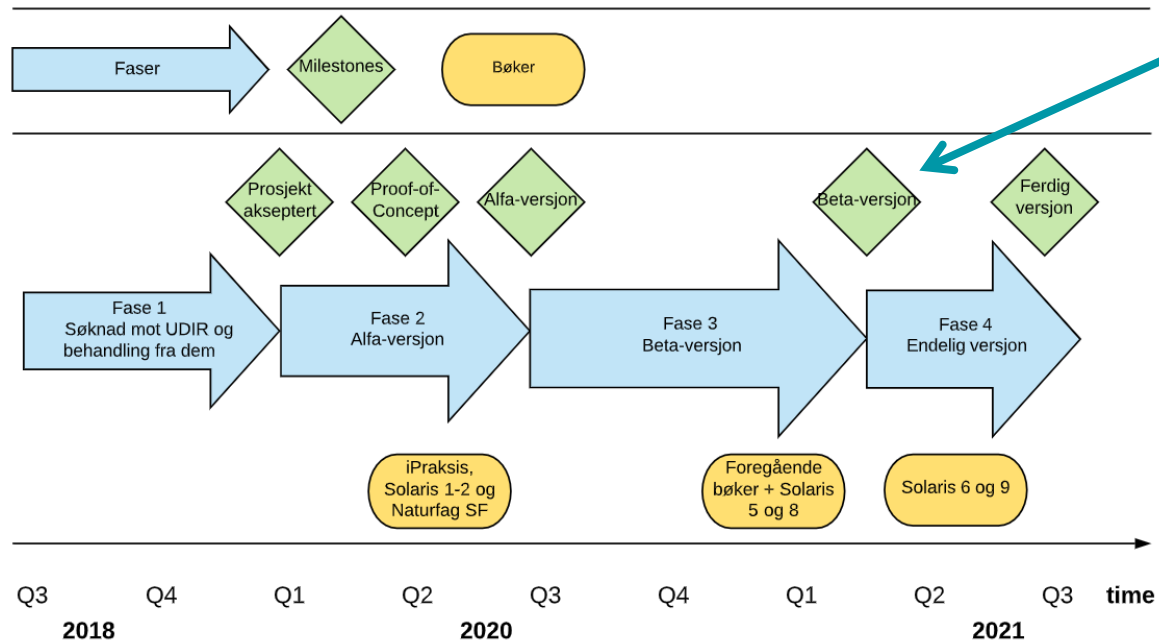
Faser

Milestones

Bøker

Prosjekt akseptert

Proof-of-Concept

Alfa-versjon

Beta-versjon

Ferdig versjon

Fase 1
Søknad mot UDIR og behandling fra dem

Fase 2
Alfa-versjon

Fase 3
Beta-versjon

Fase 4
Endelig versjon

iPraksis, Solaris 1-2 og Naturfag SF

Foregående bøker + Solaris 5 og 8

Solaris 6 og 9

Q3 Q4 Q1 Q2 Q3 Q4 Q1 Q2 Q3 time

2018 2020 2021